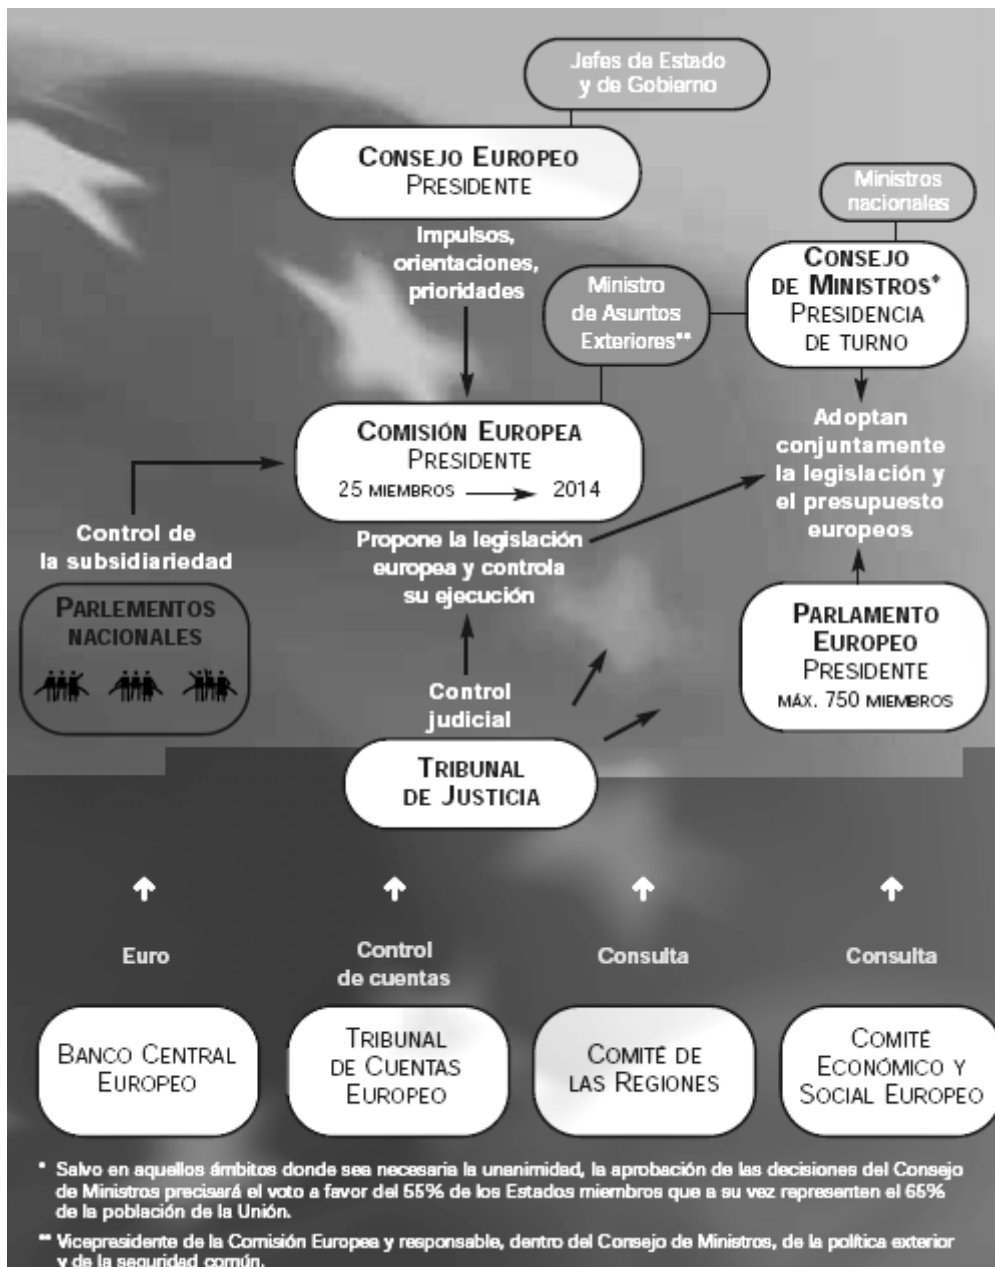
Jefes de Estado y de Gobierno

CONSEJO EUROPEO
PRESIDENTE

Impulsos, orientaciones, prioridades

Ministros nacionales

CONSEJO DE MINISTROS*
PRESIDENCIA DE TURNO

Ministro de Asuntos Exteriores**

COMISIÓN EUROPEA
PRESIDENTE
25 MIEMBROS → 2014

Adoptan conjuntamente la legislación y el presupuesto europeos

Control de la subsidiariedad

Propone la legislación europea y controla su ejecución

PARLEMENTOS NACIONALES

PARLAMENTO EUROPEO
PRESIDENTE
MÁX. 750 MIEMBROS

Control judicial

TRIBUNAL DE JUSTICIA

Euro

Control de cuentas

Consulta

Consulta

BANCO CENTRAL EUROPEO

TRIBUNAL DE CUENTAS EUROPEO

COMITÉ DE LAS REGIONES

COMITÉ ECONÓMICO Y SOCIAL EUROPEO

* Salvo en aquellos ámbitos donde sea necesaria la unanimidad, la aprobación de las decisiones del Consejo de Ministros precisará el voto a favor del 55% de los Estados miembros que a su vez representen el 65% de la población de la Unión.

** Vicepresidente de la Comisión Europea y responsable, dentro del Consejo de Ministros, de la política exterior y de la seguridad común.